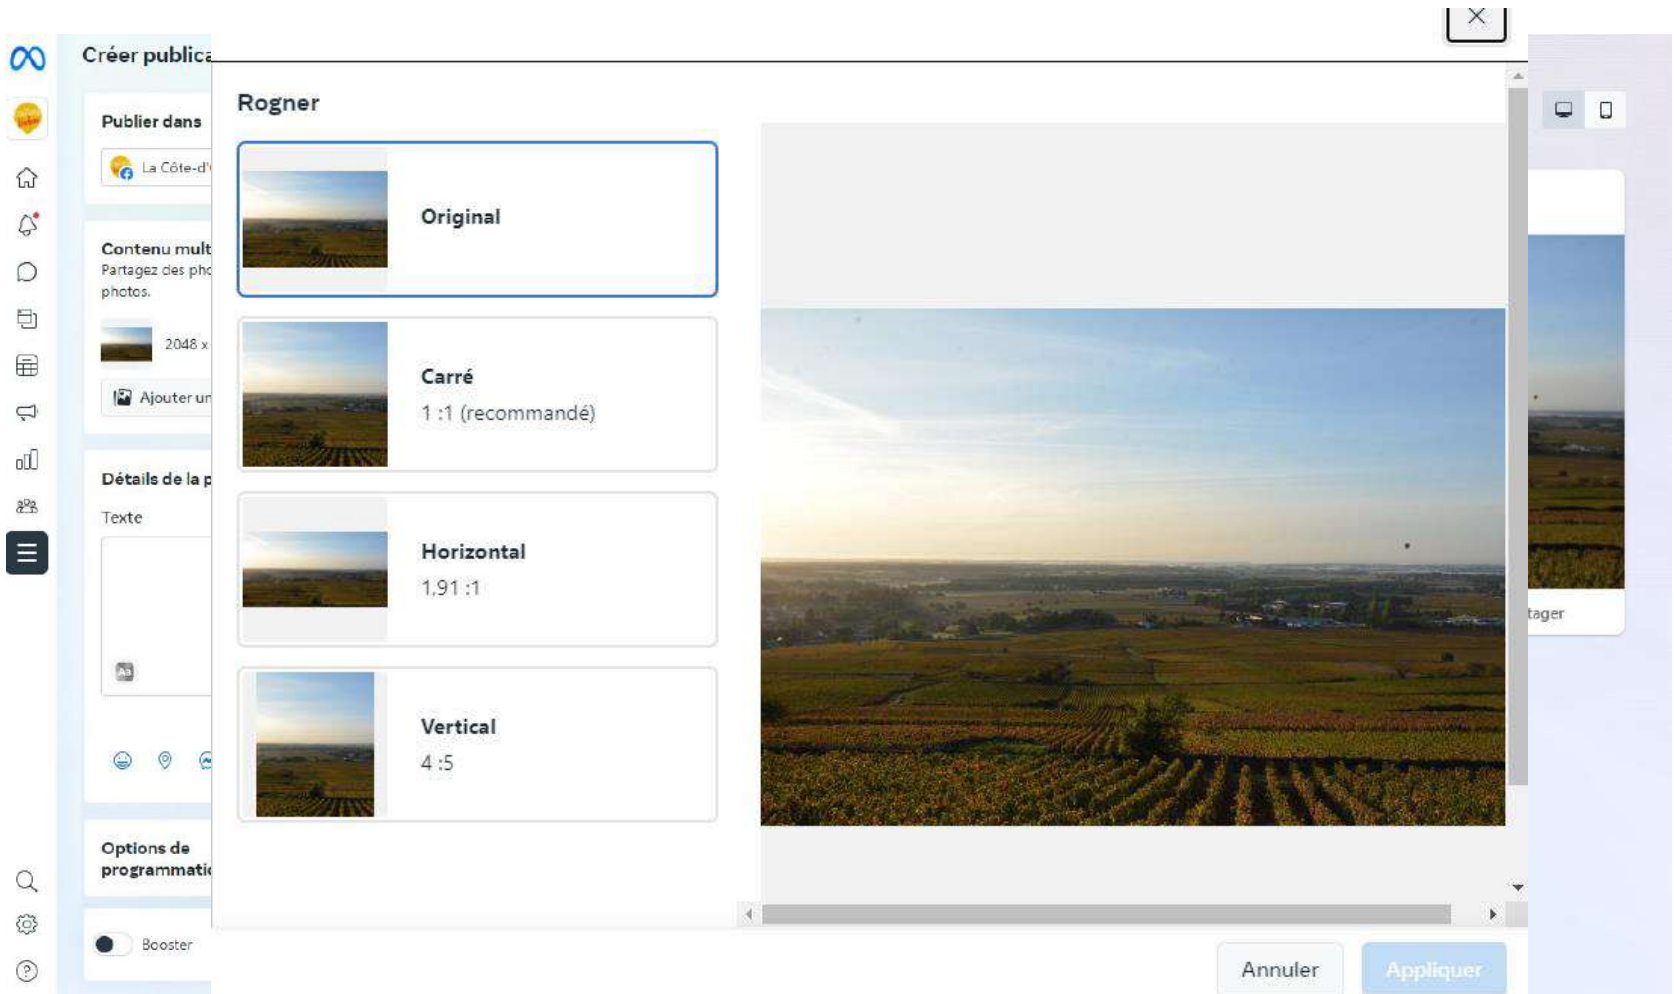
Créer publica

Publier dans

La Côte-d'

Contenu mult

Partagez des pho photos.

2048 x

Ajouter un

Détails de la p

Texte

Options de programmati

Booster

Rogner

Original

Carré

1 :1 (recommandé)

Horizontal

1,91 :1

Vertical

4 :5

tager

Annuler

Appliquer